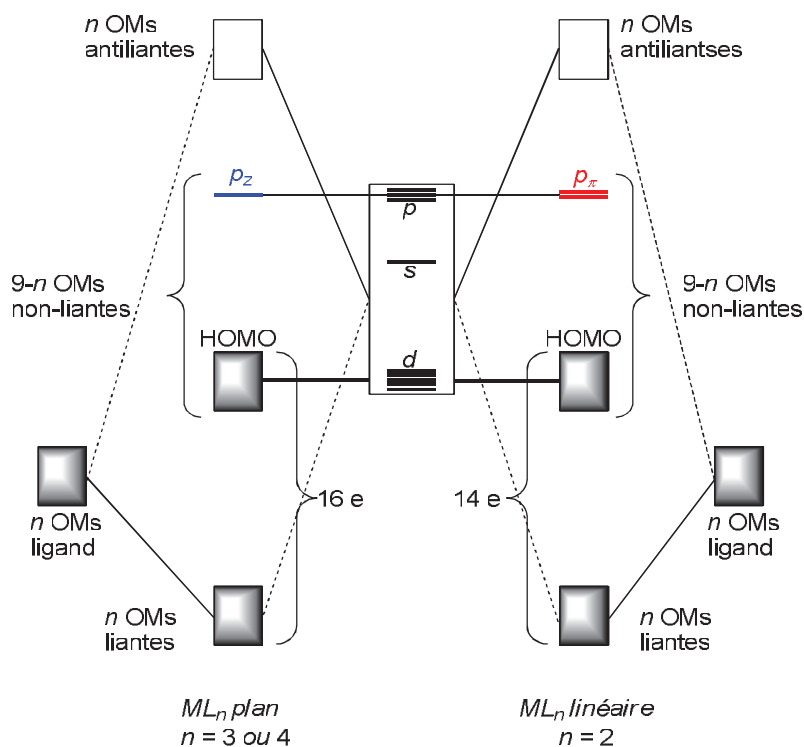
*n* OMs antiliantes

*n* OMs antiliantses

$p_z$

$p$

$p_\pi$

$s$

9-*n* OMs non-liantes

9-*n* OMs non-liantes

HOMO

$d$

HOMO

16 e

14 e

*n* OMs ligand

*n* OMs ligand

*n* OMs liantes

*n* OMs liantes

$ML_n$ *plan*
$n = 3$ *ou* 4

$ML_n$ *linéaire*
$n = 2$